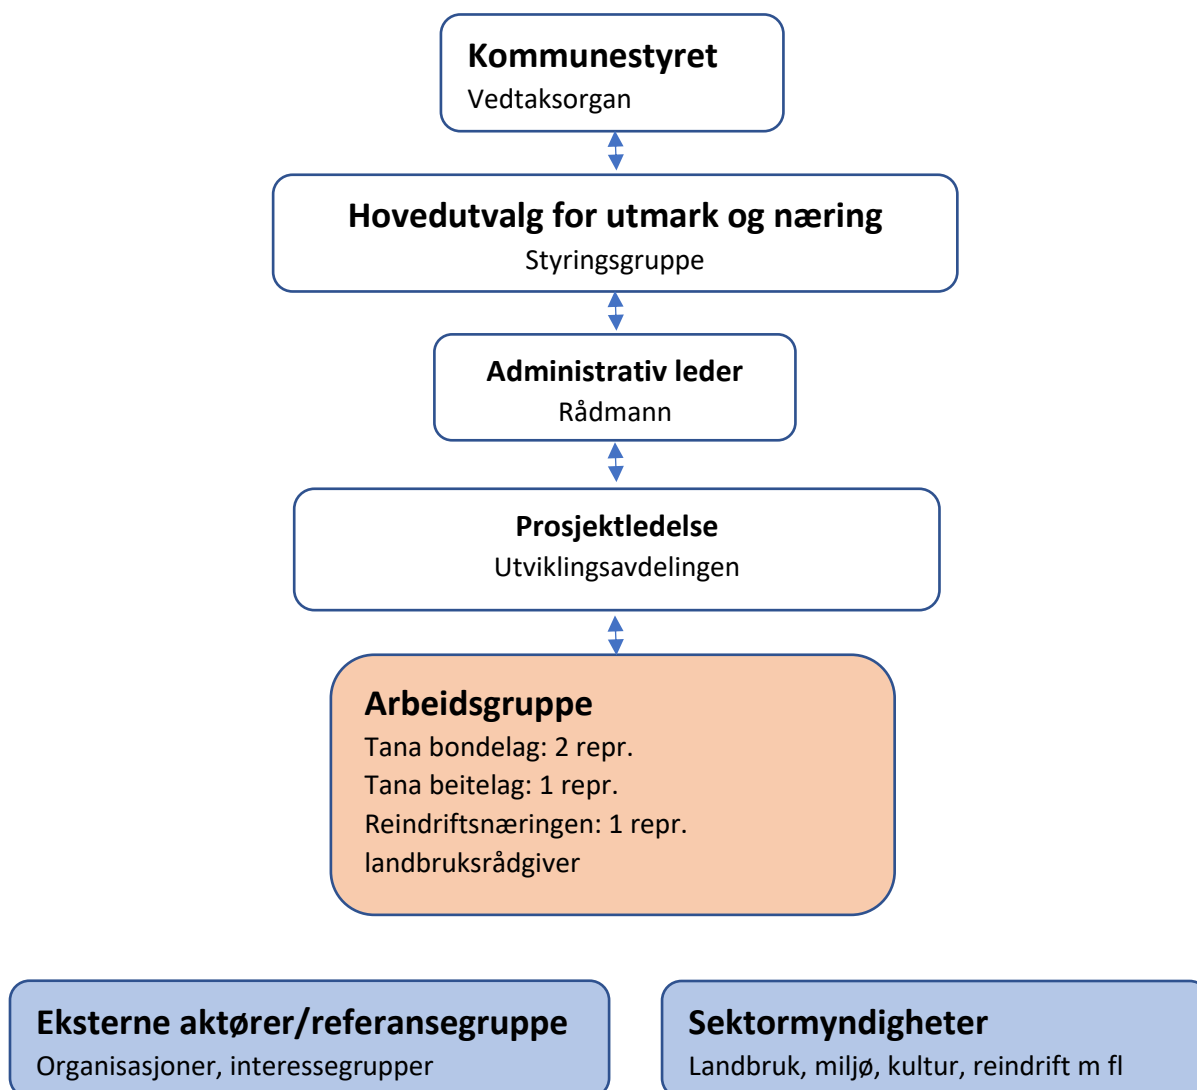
Kommunestyret
Vedtaksorgan

Hovedutvalg for utmark og næring
Styringsgruppe

Administrativ leder
Rådmann

Prosjektledelse
Utviklingsavdelingen

Arbeidsgruppe
Tana bondelag: 2 repr.
Tana beitelag: 1 repr.
Reindriftsnæringen: 1 repr.
landbruksrådgiver

Eksterne aktører/referansegruppe
Organisasjoner, interessegrupper

Sektormyndigheter
Landbruk, miljø, kultur, reindrift m fl